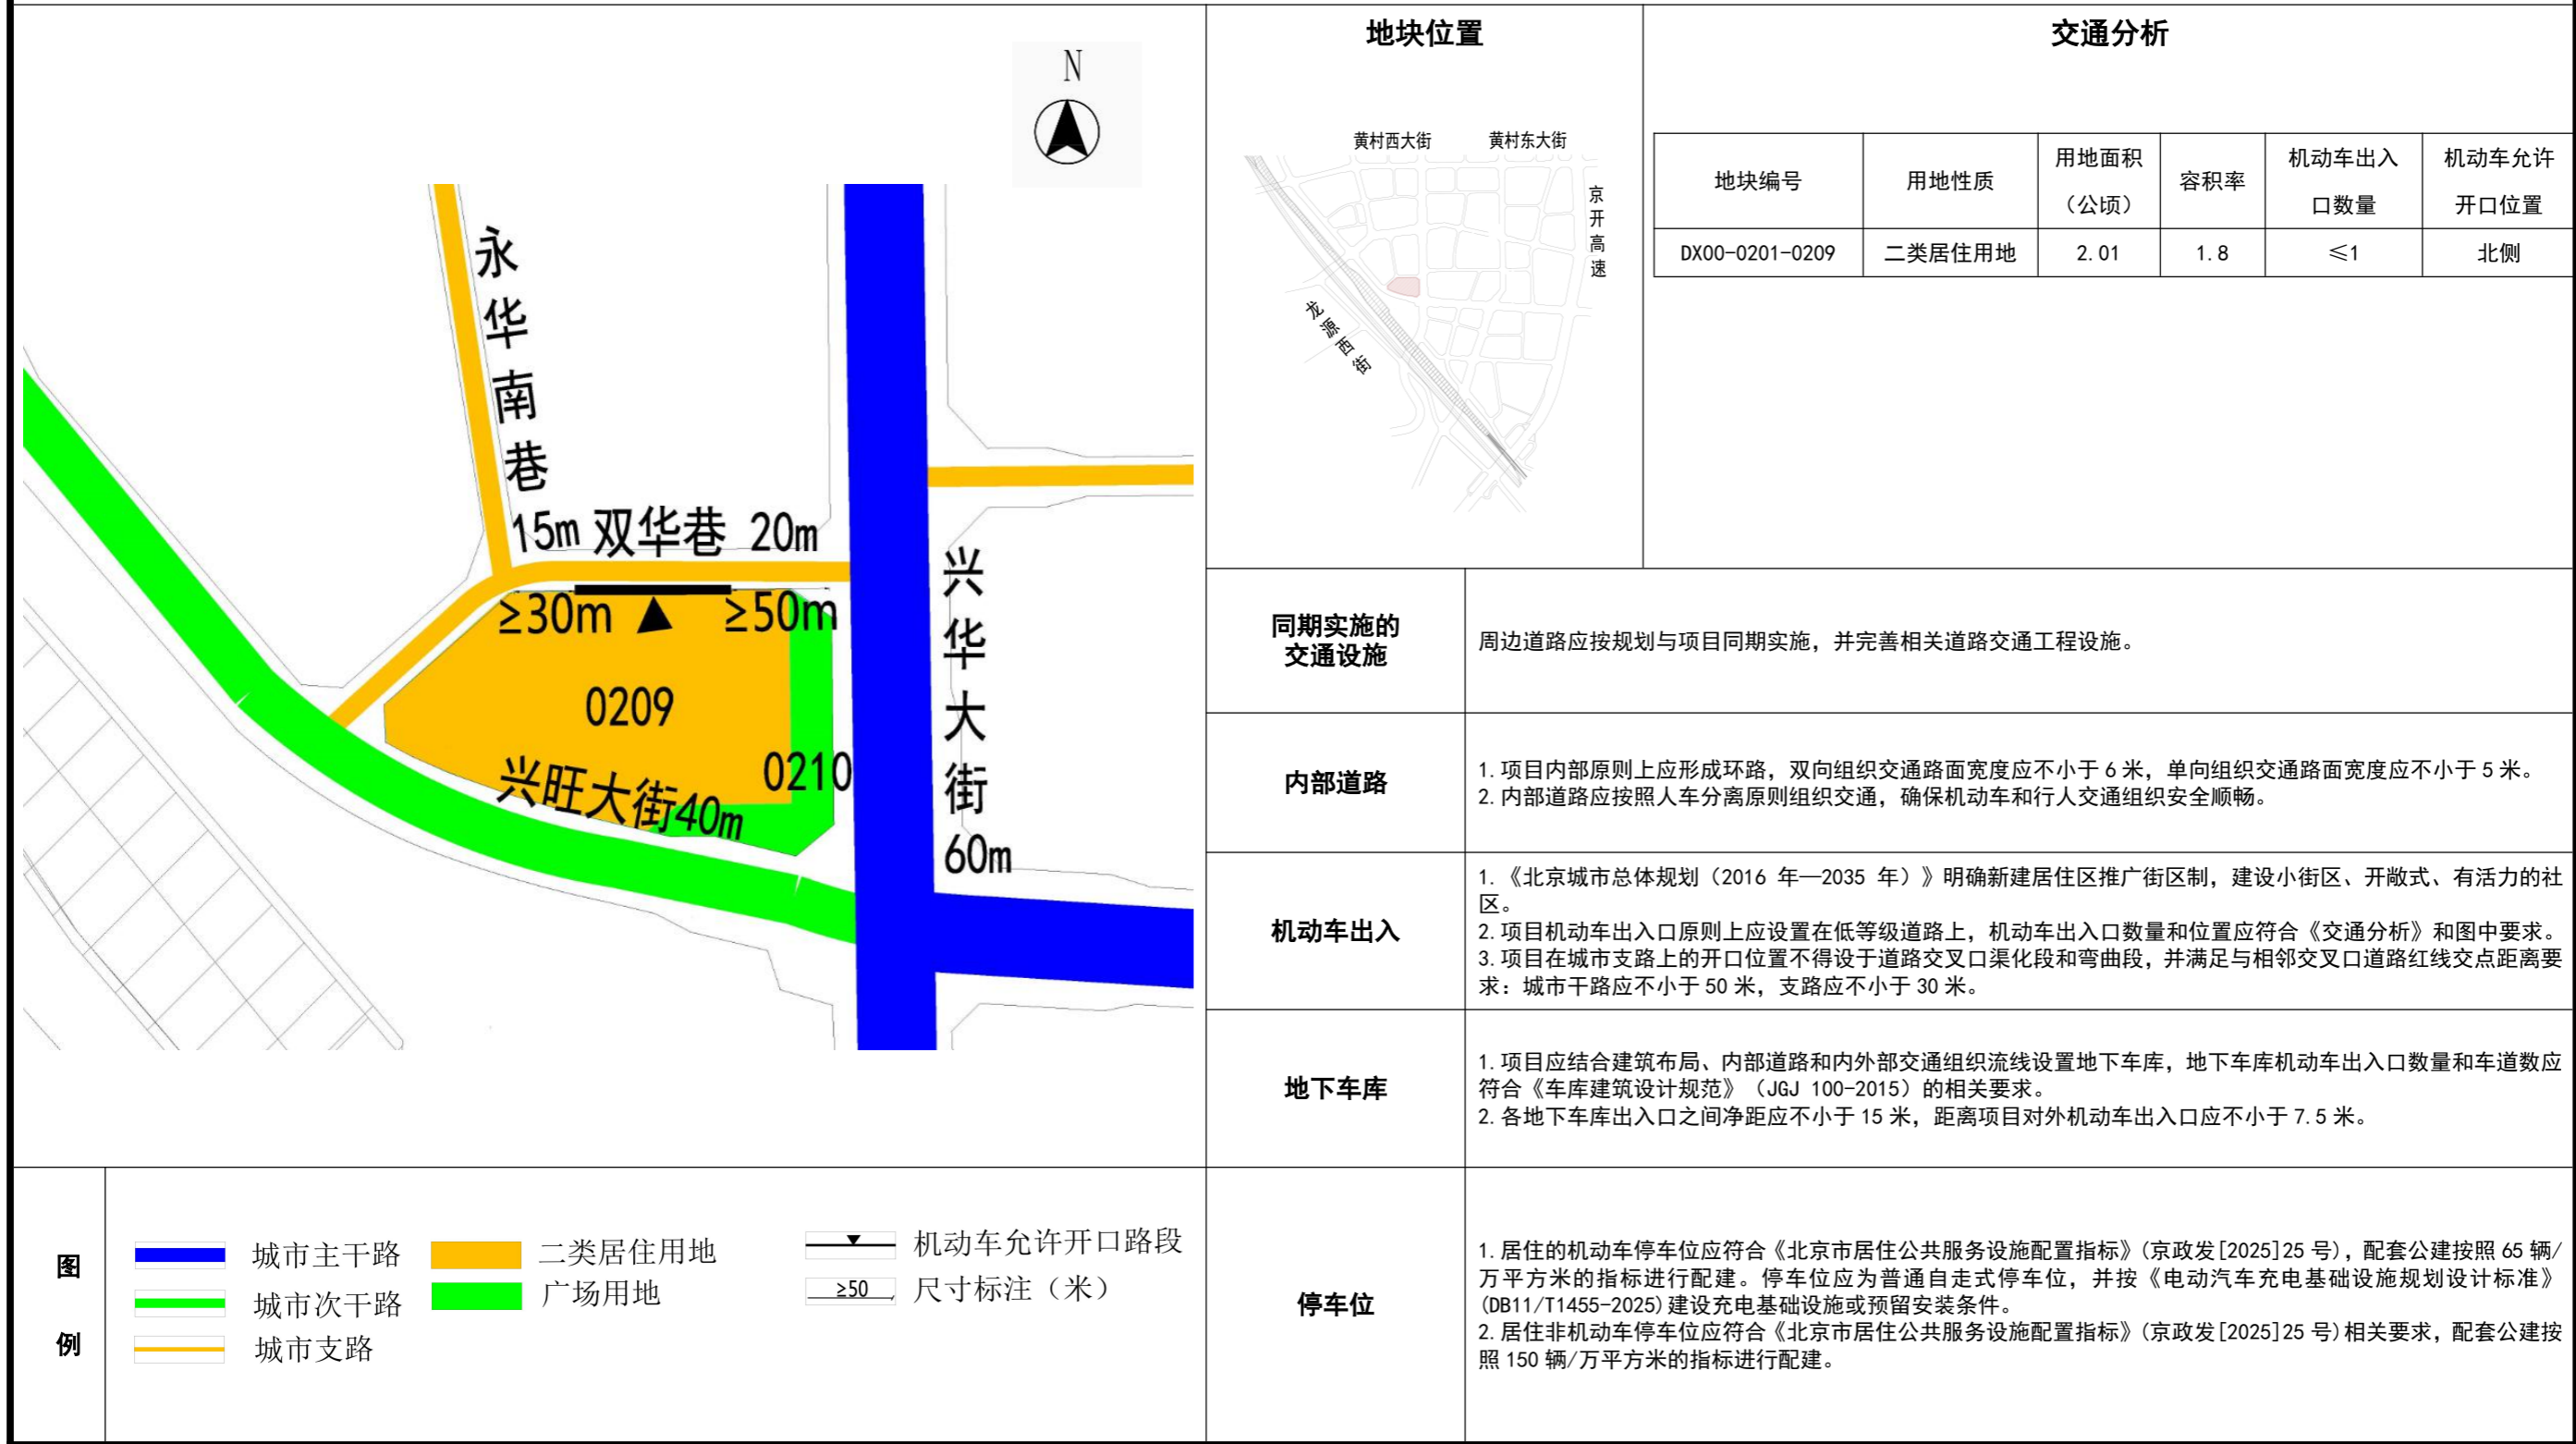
N

永华南巷

15m 双华巷 20m

≥30m ≥50m

0209

0210

兴旺大街40m

兴华大街 60m

地块位置

黄村西大街 黄村东大街

京开高速

龙源西街

交通分析

| 地块编号 | 用地性质 | 用地面积（公顷） | 容积率 | 机动车出入口数量 | 机动车允许开口位置 |
|---|---|---|---|---|---|
| DX00-0201-0209 | 二类居住用地 | 2.01 | 1.8 | ≤1 | 北侧 |

| 同期实施的交通设施 | 周边道路应按规划与项目同期实施，并完善相关道路交通工程设施。 |
|---|---|
| 内部道路 | 1.项目内部原则上应形成环路，双向组织交通路面宽度应不小于6米，单向组织交通路面宽度应不小于5米。 2.内部道路应按照人车分离原则组织交通，确保机动车和行人交通组织安全顺畅。 |
| 机动车出入 | 1.《北京城市总体规划（2016 年—2035 年）》明确新建居住区推广街区制，建设小街区、开敞式、有活力的社区。 2.项目机动车出入口原则上应设置在低等级道路上，机动车出入口数量和位置应符合《交通分析》和图中要求。 3.项目在城市支路上的开口位置不得设于道路交叉口渠化段和弯曲段，并满足与相邻交叉口道路红线交点距离要求：城市干路应不小于50米，支路应不小于30米。 |
| 地下车库 | 1.项目应结合建筑布局、内部道路和内外部交通组织流线设置地下车库，地下车库机动车出入口数量和车道数应符合《车库建筑设计规范》（JGJ 100-2015）的相关要求。 2.各地下车库出入口之间净距应不小于15米，距离项目对外机动车出入口应不小于7.5米。 |
| 停车位 | 1.居住的机动车停车位应符合《北京市居住公共服务设施配置指标》(京政发[2025]25号)，配套公建按照65辆/万平方米的指标进行配建。停车位应为普通自走式停车位，并按《电动汽车充电基础设施规划设计标准》(DB11/T1455-2025)建设充电基础设施或预留安装条件。 2.居住非机动车停车位应符合《北京市居住公共服务设施配置指标》(京政发[2025]25号)相关要求，配套公建按照150辆/万平方米的指标进行配建。 |

图例

城市主干路
城市次干路
城市支路
二类居住用地
广场用地
机动车允许开口路段
≥50 尺寸标注（米）